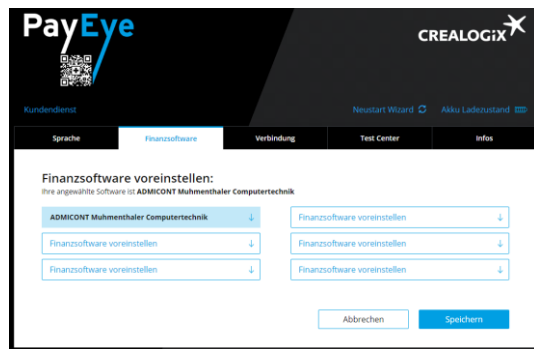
PayEye

CREALOGIX

Kundendienst

Neustart Wizard

Akku Ladezustand

Sprache

Finanzsoftware

Verbindung

Test Center

Infos

Finanzsoftware voreinstellen:

Ihre angewählte Software ist ADMICONT Muhmenthaler Computertechnik

ADMICONT Muhmenthaler Computertechnik ↓

Finanzsoftware voreinstellen ↓

Finanzsoftware voreinstellen ↓

Finanzsoftware voreinstellen ↓

Finanzsoftware voreinstellen ↓

Finanzsoftware voreinstellen ↓

Abbrechen

Speichern